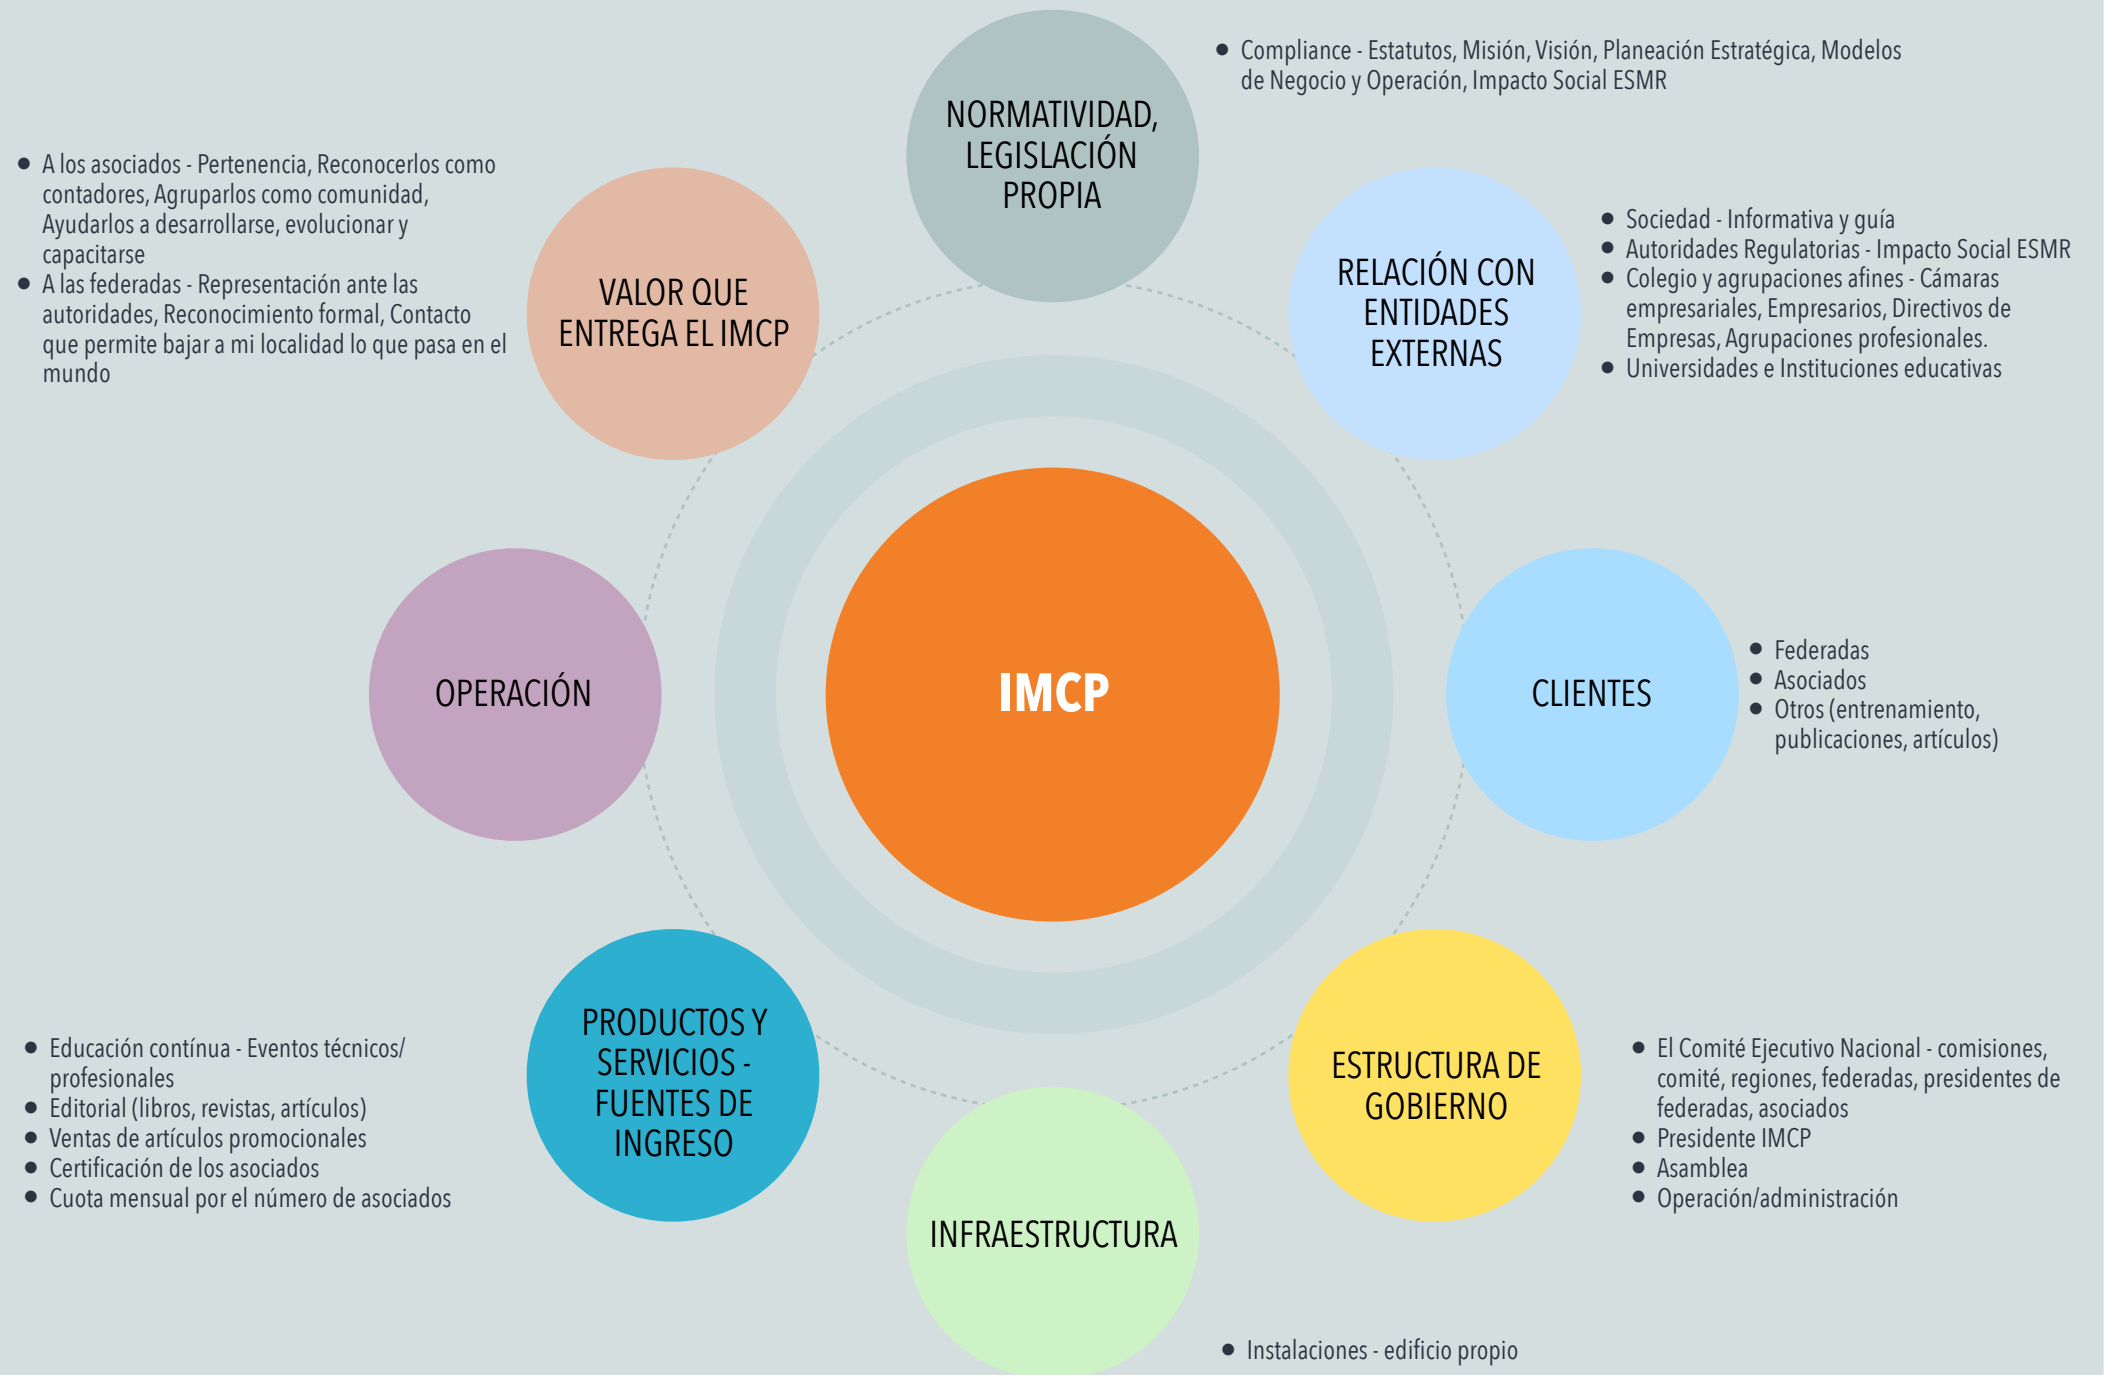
NORMATIVIDAD, LEGISLACIÓN PROPIA

- Compliance - Estatutos, Misión, Visión, Planeación Estratégica, Modelos de Negocio y Operación, Impacto Social ESMR

VALOR QUE ENTREGA EL IMCP

- A los asociados - Pertenencia, Reconocerlos como contadores, Agruparlos como comunidad, Ayudarlos a desarrollarse, evolucionar y capacitarse
- A las federadas - Representación ante las autoridades, Reconocimiento formal, Contacto que permite bajar a mi localidad lo que pasa en el mundo

RELACIÓN CON ENTIDADES EXTERNAS

- Sociedad - Informativa y guía
- Autoridades Regulatorias - Impacto Social ESMR
- Colegio y agrupaciones afines - Cámaras empresariales, Empresarios, Directivos de Empresas, Agrupaciones profesionales.
- Universidades e Instituciones educativas

OPERACIÓN

IMCP

CLIENTES

- Federadas
- Asociados
- Otros (entrenamiento, publicaciones, artículos)

PRODUCTOS Y SERVICIOS - FUENTES DE INGRESO

- Educación contínua - Eventos técnicos/ profesionales
- Editorial (libros, revistas, artículos)
- Ventas de artículos promocionales
- Certificación de los asociados
- Cuota mensual por el número de asociados

ESTRUCTURA DE GOBIERNO

- El Comité Ejecutivo Nacional - comisiones, comité, regiones, federadas, presidentes de federadas, asociados
- Presidente IMCP
- Asamblea
- Operación/administración

INFRAESTRUCTURA

- Instalaciones - edificio propio